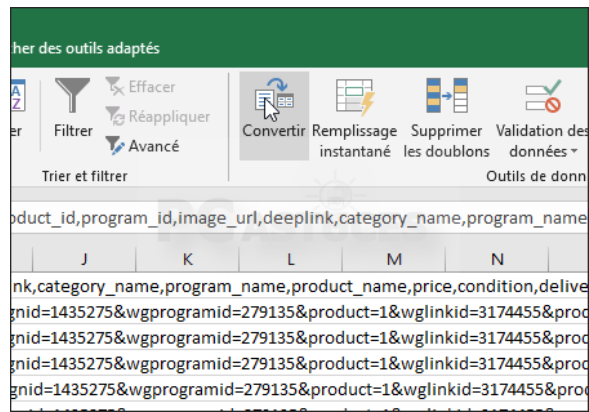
cher des outils adaptés

er
Filtrer
Effacer
Réappliquer
Avancé
Trier et filtrer

Convertir
Remplissage instantané
Supprimer les doublons
Validation des données
Outils de donn

oduct_id,program_id,image_url,deeplink,category_name,program_name

| J | K | L | M | N |
|---|---|---|---|---|
| nk,category_name,program_name,product_name,price,condition,delive | | | | |
| gnid=1435275&wgprogramid=279135&product=1&wglinkid=3174455&prod | | | | |
| gnid=1435275&wgprogramid=279135&product=1&wglinkid=3174455&prod | | | | |
| gnid=1435275&wgprogramid=279135&product=1&wglinkid=3174455&prod | | | | |
| gnid=1435275&wgprogramid=279135&product=1&wglinkid=3174455&prod | | | | |